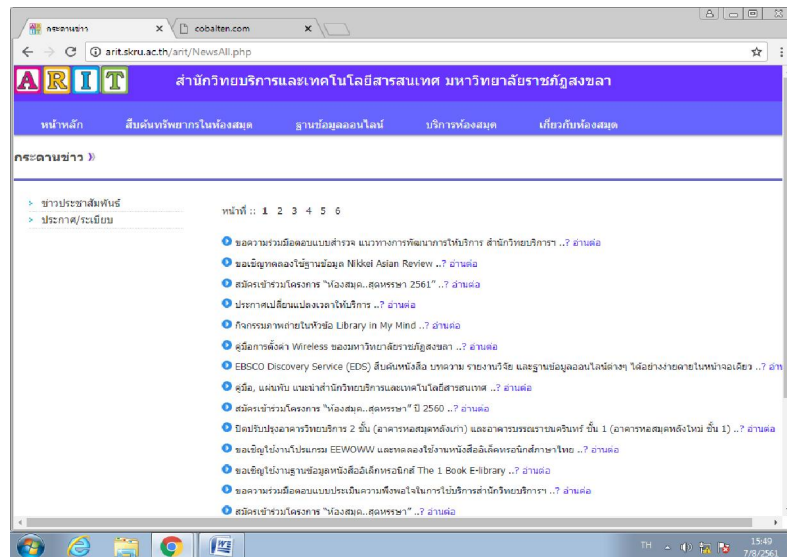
กระดานข่าว ×
cobalten.com ×

arit.skru.ac.th/arit/NewsAll.php

ARIT สำนักวิทยบริการและเทคโนโลยีสารสนเทศ มหาวิทยาลัยราชภัฏสงขลา

หน้าหลัก สืบค้นทรัพยากรในห้องสมุด ฐานข้อมูลออนไลน์ บริการห้องสมุด เกี่ยวกับห้องสมุด

กระดานข่าว »

› ข่าวประชาสัมพันธ์
› ประกาศ/ระเบียบ

หน้าที่ :: 1 2 3 4 5 6

ขอความร่วมมือตอบแบบสำรวจ แนวทางการพัฒนาการให้บริการ สำนักวิทยบริการฯ ..? อ่านต่อ
ขอเชิญทดลองใช้ฐานข้อมูล Nikkei Asian Review ..? อ่านต่อ
สมัครเข้าร่วมโครงการ "ห้องสมุด..สุดหรรษา 2561" ..? อ่านต่อ
ประกาศเปลี่ยนแปลงเวลาให้บริการ ..? อ่านต่อ
กิจกรรมภาพถ่ายในหัวข้อ Library in My Mind ..? อ่านต่อ
คู่มือการตั้งค่า Wireless ของมหาวิทยาลัยราชภัฏสงขลา ..? อ่านต่อ
EBSCO Discovery Service (EDS) สืบค้นหนังสือ บทความ รายงานวิจัย และฐานข้อมูลออนไลน์ต่างๆ ได้อย่างง่ายดายในหน้าจอเดียว ..? อ่าน
คู่มือ, แผ่นพับ แนะนำสำนักวิทยบริการและเทคโนโลยีสารสนเทศ ..? อ่านต่อ
สมัครเข้าร่วมโครงการ "ห้องสมุด..สุดหรรษา" ปี 2560 ..? อ่านต่อ
ปิดปรับปรุงอาคารวิทยบริการ 2 ชั้น (อาคารหอสมุดหลังเก่า) และอาคารบรรณราชนครินทร์ ชั้น 1 (อาคารหอสมุดหลังใหม่ ชั้น 1) ..? อ่านต่อ
ขอเชิญใช้งานโปรแกรม EEWOWW และทดลองใช้งานหนังสืออิเล็คทรอนิกส์ภาษาไทย ..? อ่านต่อ
ขอเชิญใช้งานฐานข้อมูลหนังสืออิเล็กทรอนิกส์ The 1 Book E-library ..? อ่านต่อ
ขอความร่วมมือตอบแบบประเมินความพึงพอใจในการใช้บริการสำนักวิทยบริการฯ ..? อ่านต่อ
สมัครเข้าร่วมโครงการ "ห้องสมุด..สุดหรรษา" ..? อ่านต่อ

TH 15:49 7/8/2561